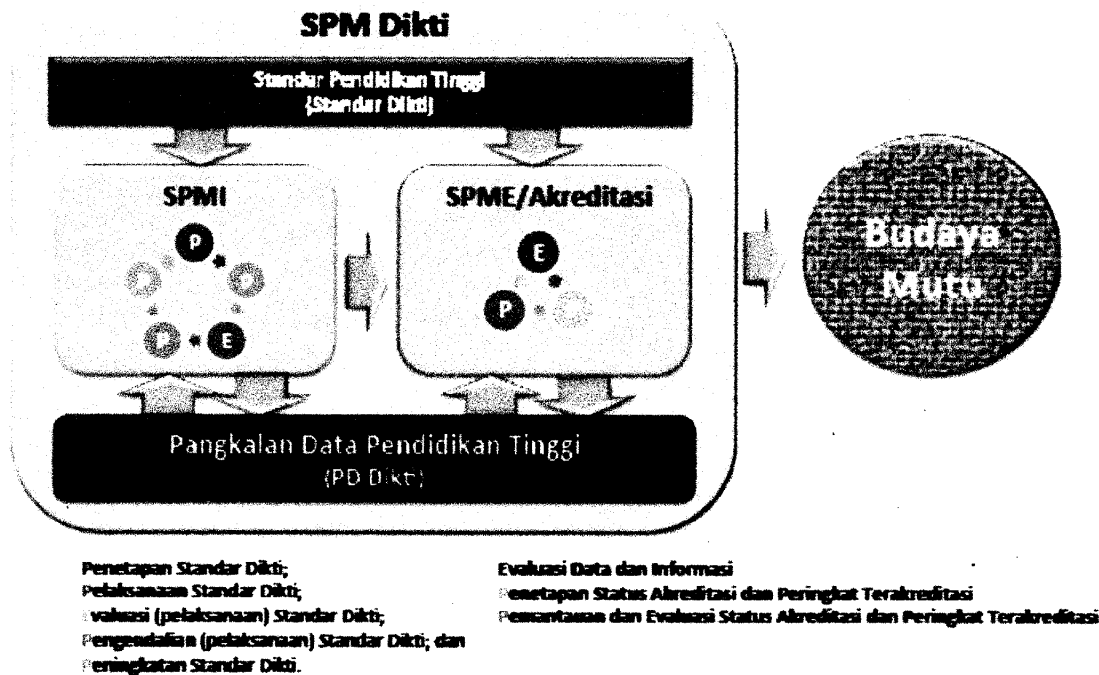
SPM Dikti

Standar Pendidikan Tinggi
(Standar Dikti)

SPMI

P

P

E

SPME/Akreditasi

E

P

Budaya Mutu

Pangkalan Data Pendidikan Tinggi
(PD Dikti)

Penetapan Standar Dikti;
Pelaksanaan Standar Dikti;
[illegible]valuasi (pelaksanaan) Standar Dikti;
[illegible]engendalian (pelaksanaan) Standar Dikti; dan
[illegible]eningkatan Standar Dikti.

Evaluasi Data dan Informasi
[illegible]enetapan Status Akreditasi dan Peringkat Terakreditasi
Pemantauan dan Evaluasi Status Akreditasi dan Peringkat Terakreditasi